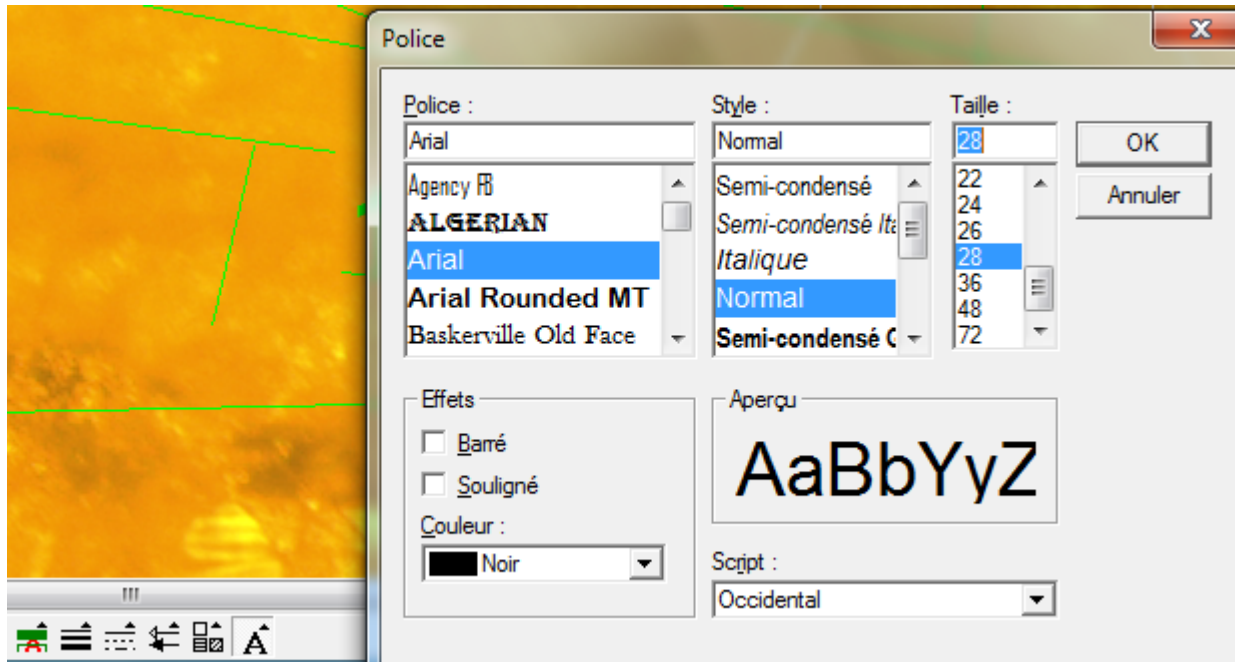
Police

Police :
Arial
Agency FB
ALGERIAN
Arial
Arial Rounded MT
Baskerville Old Face

Style :
Normal
Semi-condensé
Semi-condensé Ita
Italique
Normal
Semi-condensé G

Taille :
28
22
24
26
28
36
48
72

OK
Annuler

Effets
Barré
Souligné
Couleur :
Noir

Aperçu
AaBbYyZ

Script :
Occidental